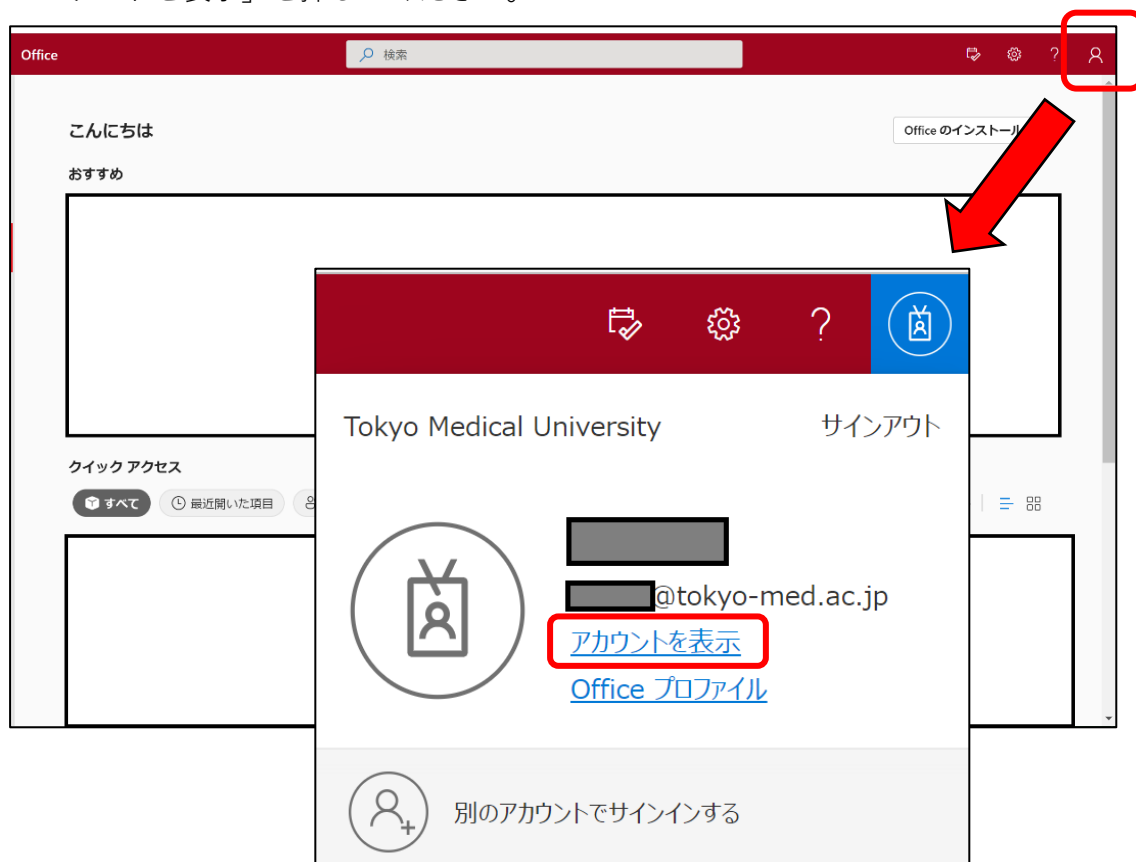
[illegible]

Office

検索

?

こんにちは

Office のインストール

おすすめ

クイック アクセス

すべて

最近開いた項目

?

Tokyo Medical University

サインアウト

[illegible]@tokyo-med.ac.jp

アカウントを表示

Office プロファイル

別のアカウントでサインインする